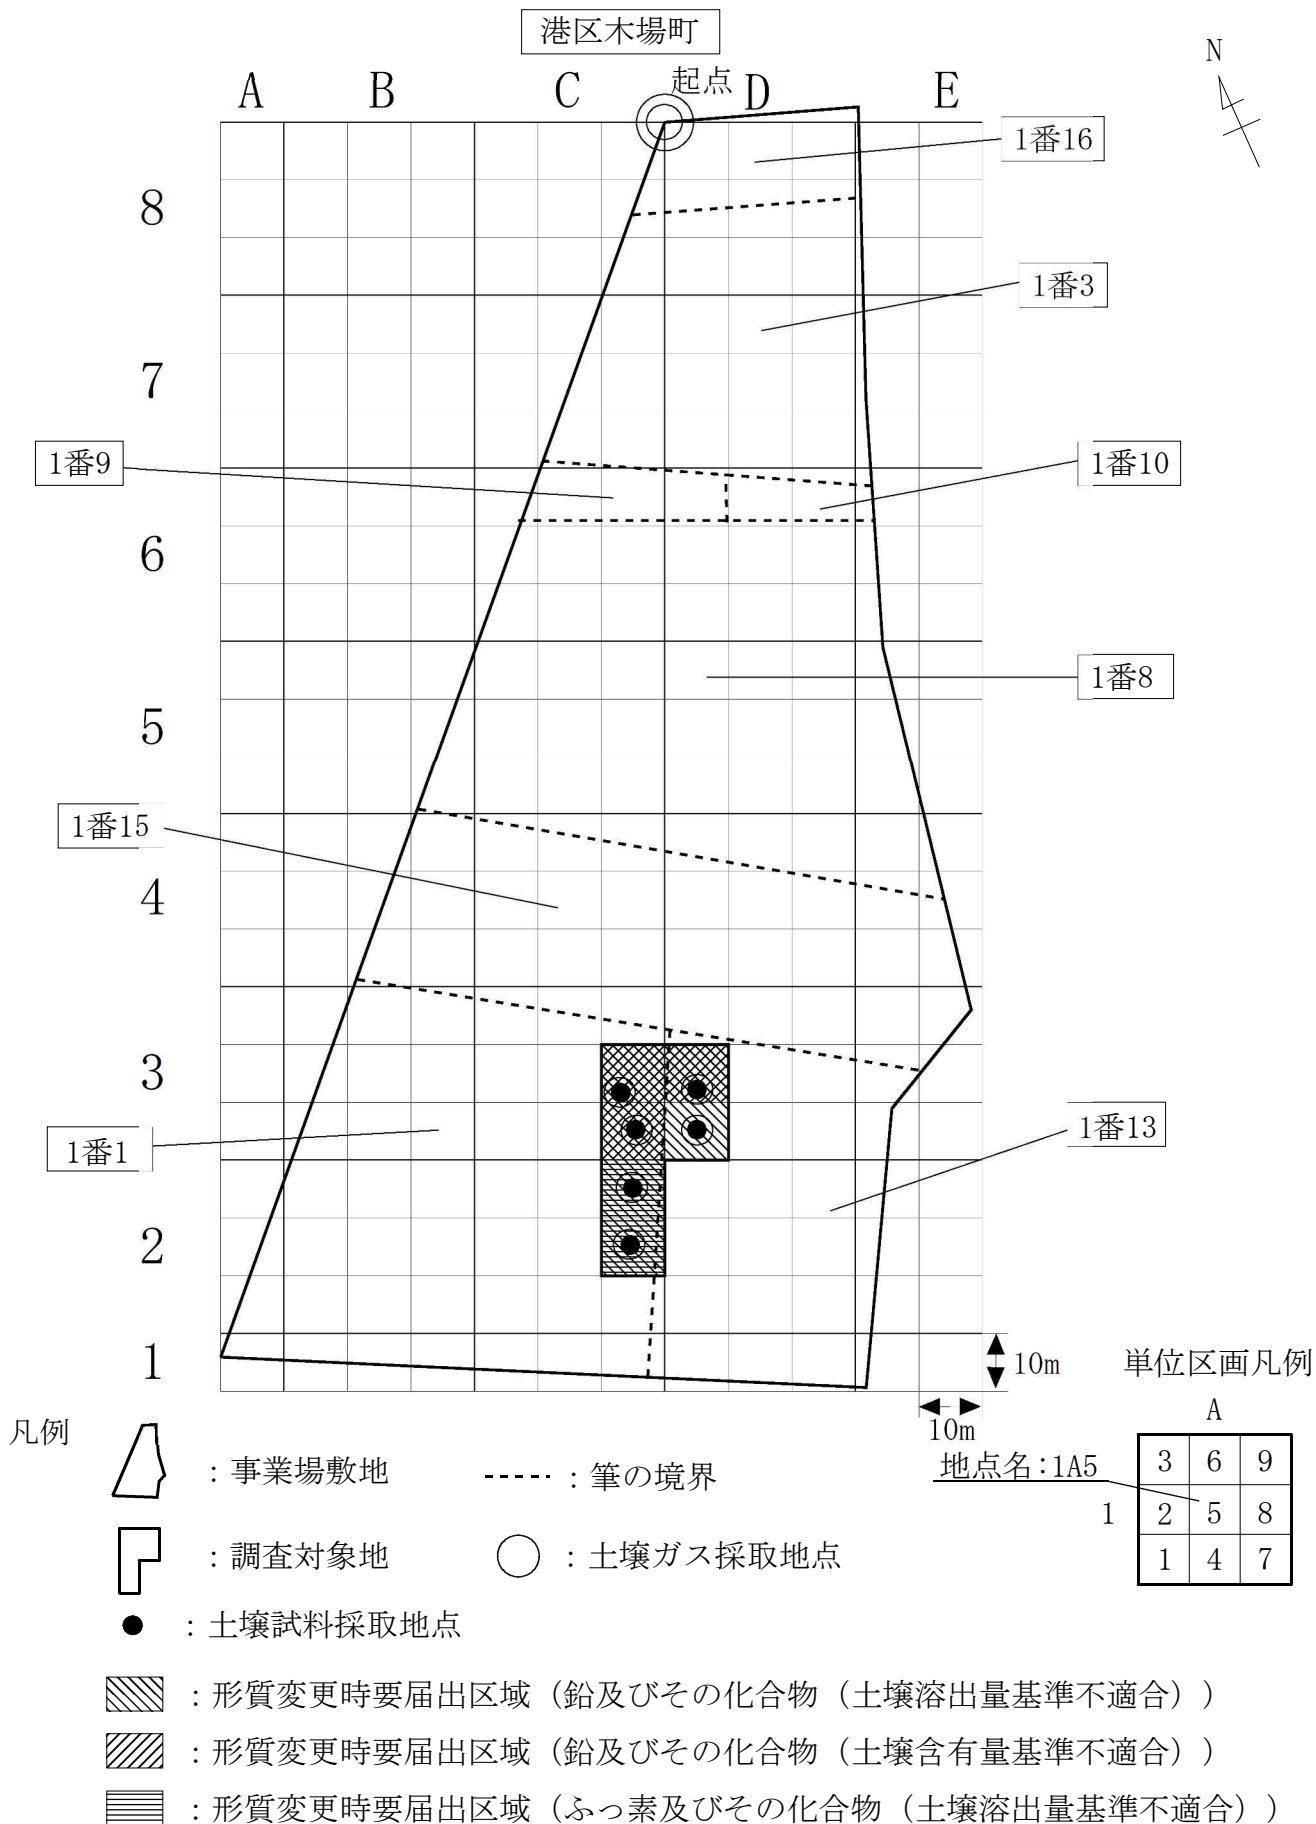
港区木場町

起点

A B C D E

N

1番16

8

1番3

7

1番9

1番10

6

1番8

5

1番15

4

3

1番1

1番13

2

1

10m

10m

単位区画凡例

A

| 3 | 6 | 9 |
|---|---|---|
| 2 | 5 | 8 |
| 1 | 4 | 7 |

1

地点名:1A5

凡例

：事業場敷地

：筆の境界

：調査対象地

：土壌ガス採取地点

：土壌試料採取地点

：形質変更時要届出区域（鉛及びその化合物（土壌溶出量基準不適合））

：形質変更時要届出区域（鉛及びその化合物（土壌含有量基準不適合））

：形質変更時要届出区域（ふっ素及びその化合物（土壌溶出量基準不適合））